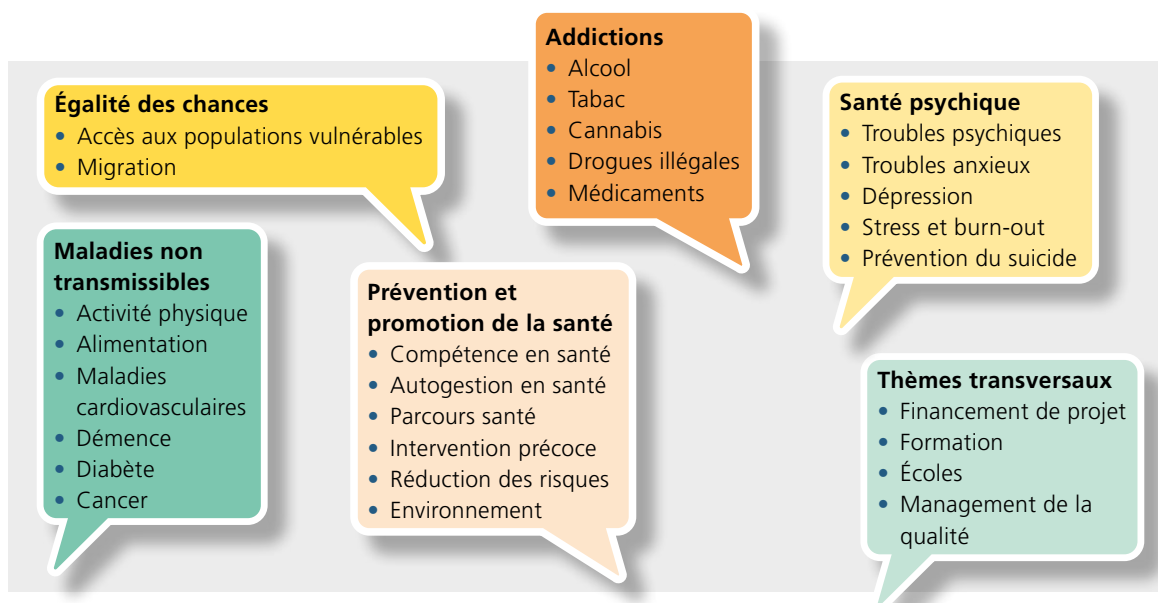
**Égalité des chances**
- Accès aux populations vulnérables
- Migration

**Addictions**
- Alcool
- Tabac
- Cannabis
- Drogues illégales
- Médicaments

**Santé psychique**
- Troubles psychiques
- Troubles anxieux
- Dépression
- Stress et burn-out
- Prévention du suicide

**Maladies non transmissibles**
- Activité physique
- Alimentation
- Maladies cardiovasculaires
- Démence
- Diabète
- Cancer

**Prévention et promotion de la santé**
- Compétence en santé
- Autogestion en santé
- Parcours santé
- Intervention précoce
- Réduction des risques
- Environnement

**Thèmes transversaux**
- Financement de projet
- Formation
- Écoles
- Management de la qualité